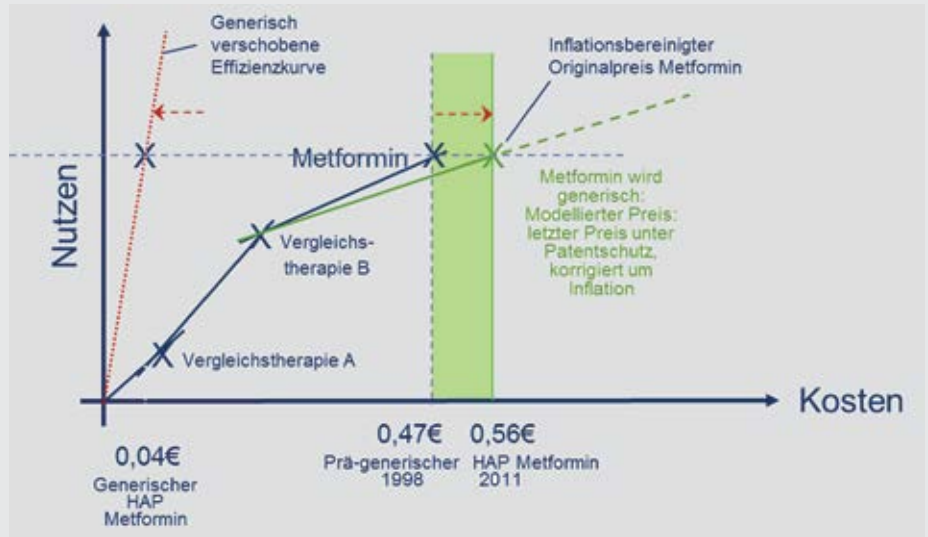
Generisch verschobene Effizienzkurve

Inflationsbereinigter Originalpreis Metformin

Nutzen

Metformin

Metformin wird generisch: Modellierter Preis: letzter Preis unter Patentschutz, korrigiert um Inflation

Vergleichs-therapie B

Vergleichstherapie A

Kosten

0,04€
Generischer HAP Metformin

0,47€
Prä-generischer 1998

0,56€
HAP Metformin 2011